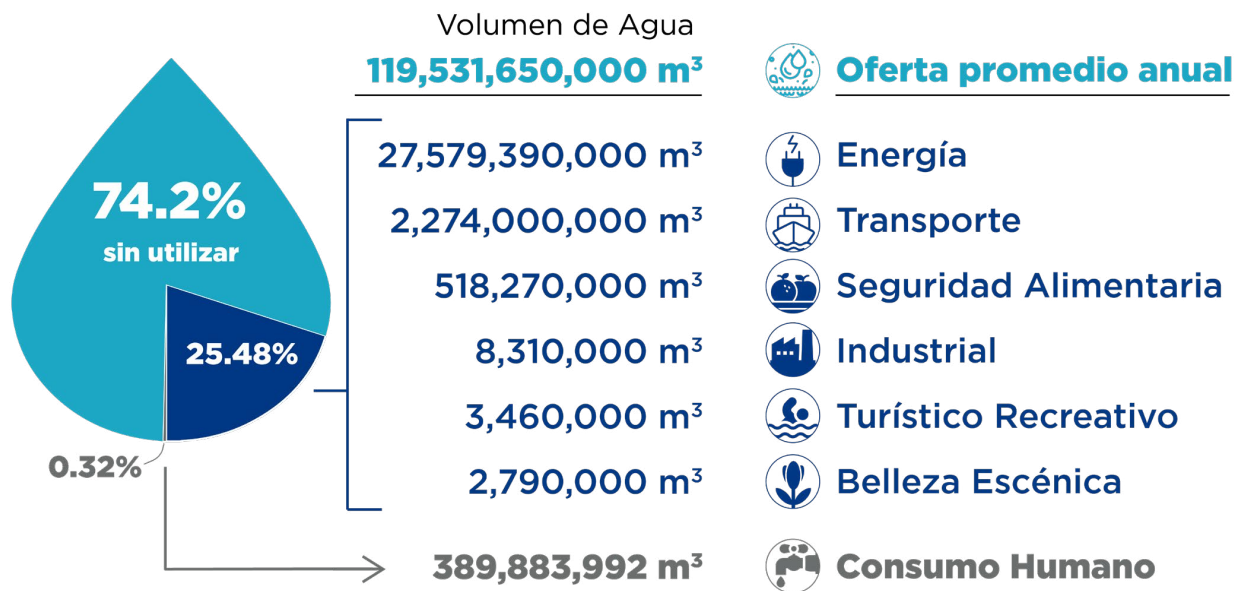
74.2%
sin utilizar

25.48%

0.32%

Volumen de Agua

119,531,650,000 m³ Oferta promedio anual

27,579,390,000 m³ Energía
2,274,000,000 m³ Transporte
518,270,000 m³ Seguridad Alimentaria
8,310,000 m³ Industrial
3,460,000 m³ Turístico Recreativo
2,790,000 m³ Belleza Escénica

389,883,992 m³ Consumo Humano